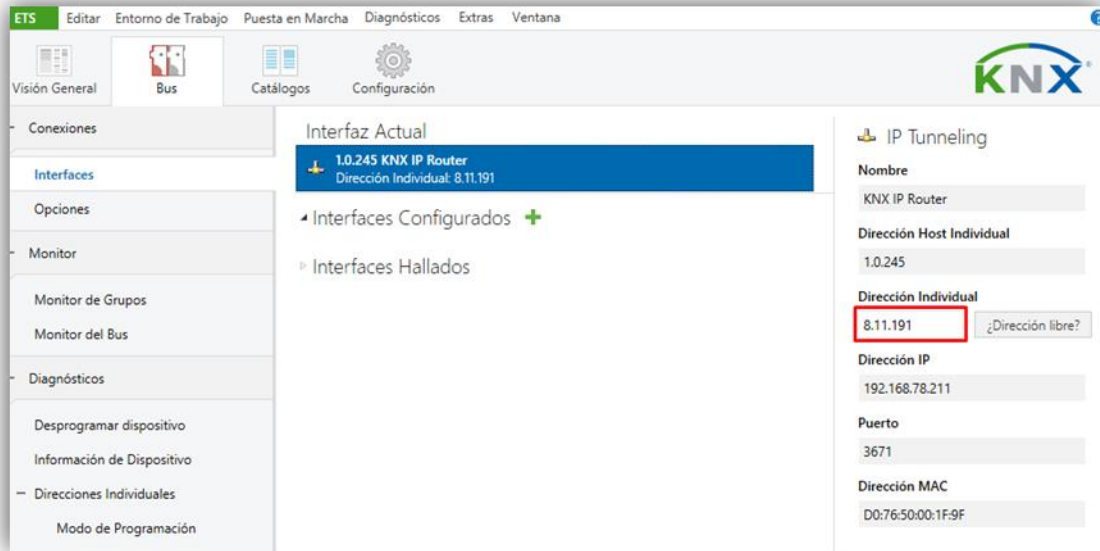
ETS Editar Entorno de Trabajo Puesta en Marcha Diagnósticos Extras Ventana

Visión General Bus Catálogos Configuración

KNX

Conexiones
Interfaces
Opciones
Monitor
Monitor de Grupos
Monitor del Bus
Diagnósticos
Desprogramar dispositivo
Información de Dispositivo
Direcciones Individuales
Modo de Programación

Interfaz Actual
1.0.245 KNX IP Router
Dirección Individual: 8.11.191
Interfaces Configurados
Interfaces Hallados

IP Tunneling
Nombre
KNX IP Router
Dirección Host Individual
1.0.245
Dirección Individual
8.11.191
¿Dirección libre?
Dirección IP
192.168.78.211
Puerto
3671
Dirección MAC
D0:76:50:00:1F:9F